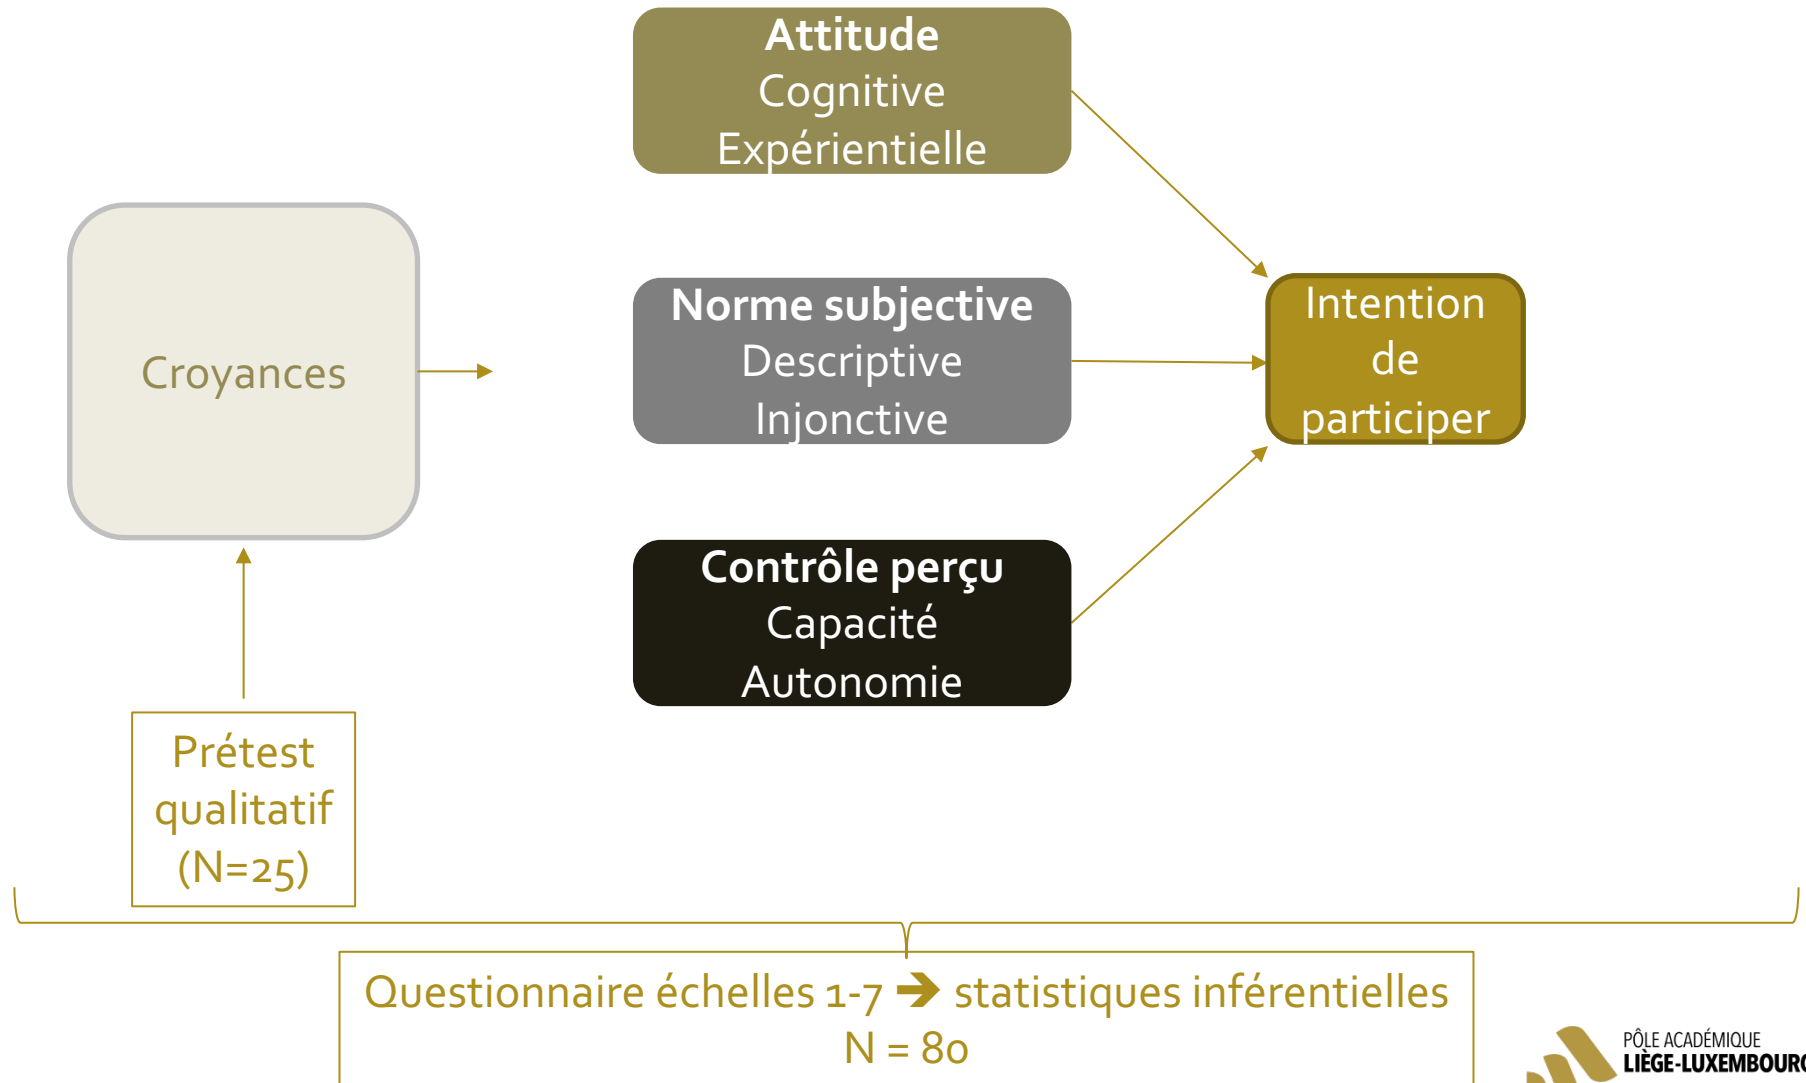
**Attitude**
Cognitive
Expérientielle

Croyances

**Norme subjective**
Descriptive
Injonctive

Intention de participer

**Contrôle perçu**
Capacité
Autonomie

Prétest qualitatif (N=25)

Questionnaire échelles 1-7 ➔ statistiques inférentielles
N = 80

PÔLE ACADÉMIQUE
LIÈGE-LUXEMBOUR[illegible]